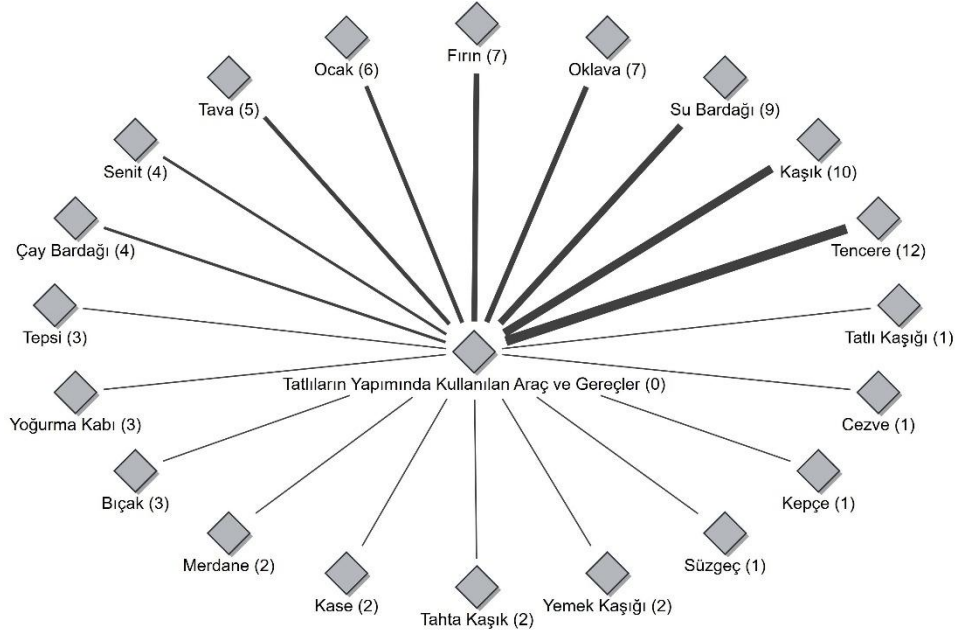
Fırın (7)
Ocak (6)
Oklava (7)
Tava (5)
Su Bardağı (9)
Senit (4)
Kaşık (10)
Çay Bardağı (4)
Tencere (12)
Tepsi (3)
Tatlı Kaşığı (1)
Tatlıların Yapımında Kullanılan Araç ve Gereçler (0)
Yoğurma Kabı (3)
Cezve (1)
Bıçak (3)
Kepçe (1)
Merdane (2)
Süzgeç (1)
Kase (2)
Yemek Kaşığı (2)
Tahta Kaşık (2)